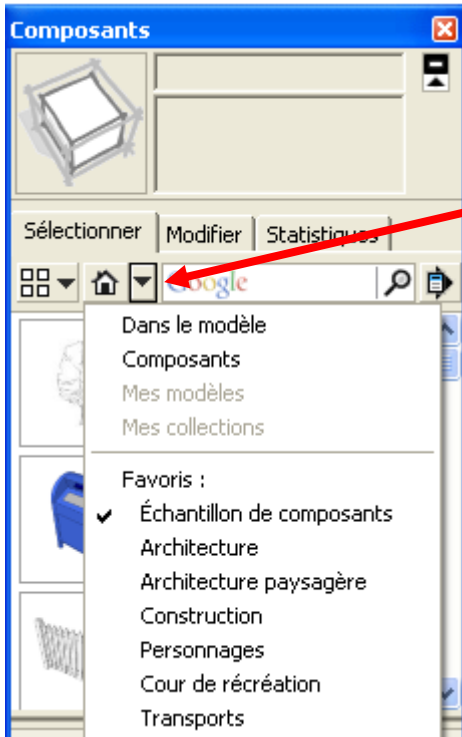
Composants

Sélectionner
Modifier
Statistiques

Google

Dans le modèle
Composants
Mes modèles
Mes collections

Favoris :
✔ Échantillon de composants
Architecture
Architecture paysagère
Construction
Personnages
Cour de récréation
Transports